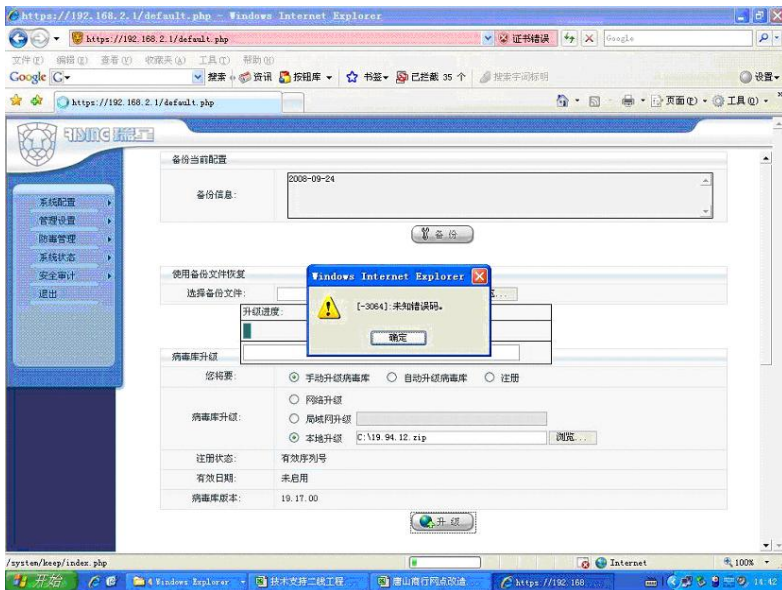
https://192.168.2.1/default.php - Windows Internet Explorer

https://192.168.2.1/default.php
证书错误
Google

文件(F) 编辑(E) 查看(V) 收藏夹(A) 工具(T) 帮助(H)

Google G▾ 搜索 资讯 按钮库 书签▾ 已拦截 35 个 搜索字词标明 设置▾

https://192.168.2.1/default.php
页面(P)▾ 工具(O)▾

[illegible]

系统配置
管理设置
防毒管理
系统状态
安全审计
退出

备份当前配置

备份信息:
2008-09-24

备份

使用备份文件恢复
选择备份文件:
升级进度:

Windows Internet Explorer
[-3064]:未知错误码。
确定

病毒库升级
您将要:
手动升级病毒库
自动升级病毒库
注册

病毒库升级:
网络升级
局域网升级
本地升级
C:\19.94.12.zip
浏览...

注册状态:
有效序列号
有效日期:
未启用
病毒库版本:
19.17.00

升级

/system/keep/index.php
Internet
100%

开始
4 Windows Explorer
技术支持二线工程
唐山商行网点改造
https://192.168...
14:42